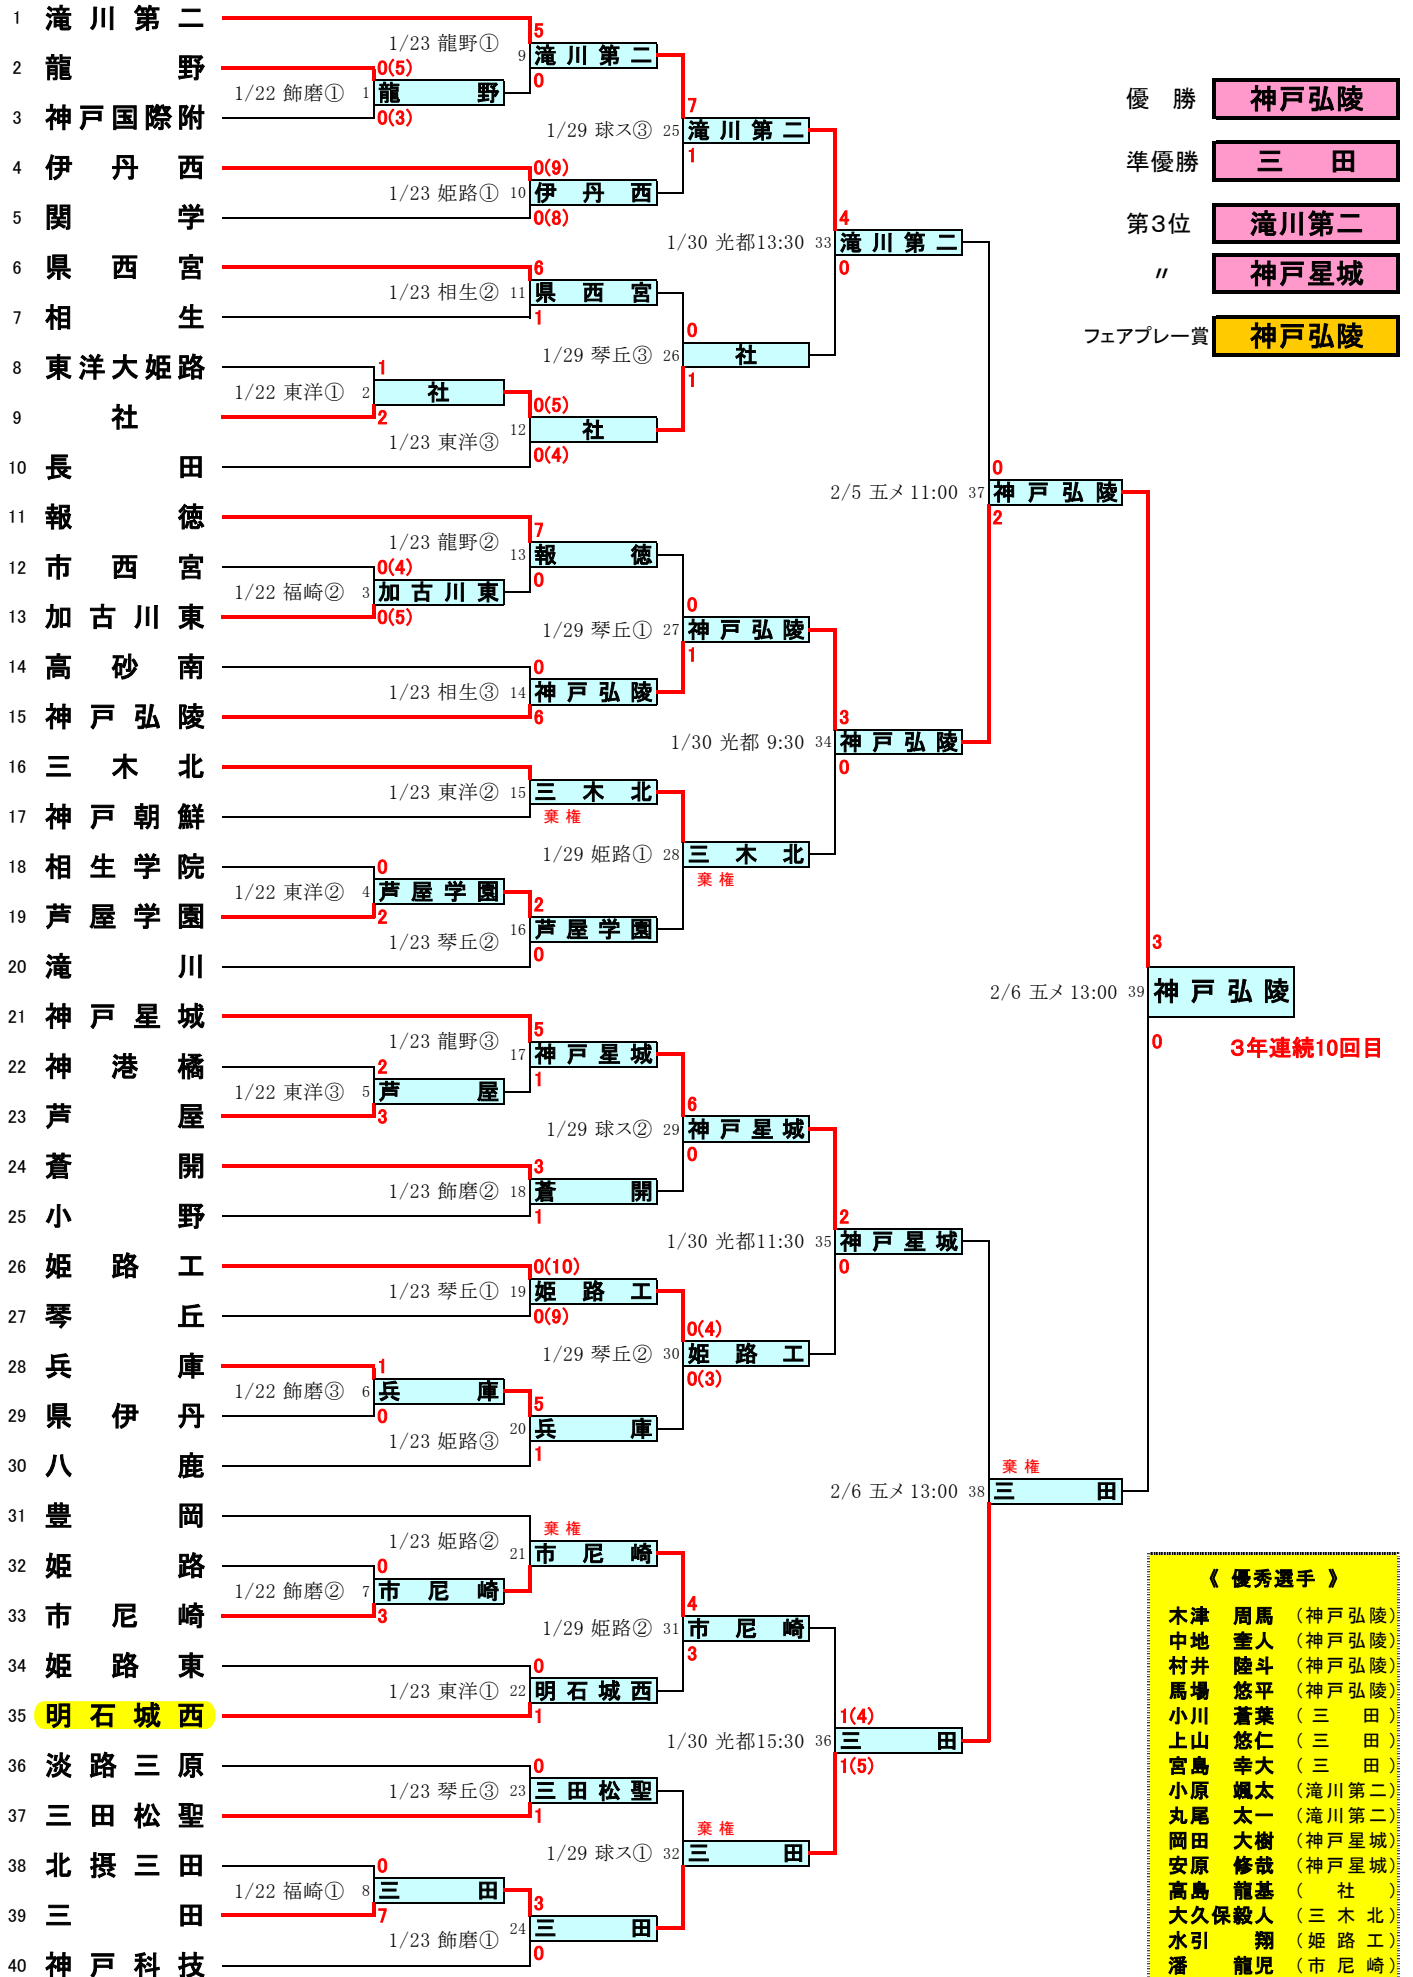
1 滝川第二
2 龍野
3 神戸国際附
4 伊丹西
5 関学
6 県西宮
7 相生
8 東洋大姫路
9 社
10 長田
11 報徳
12 市西宮
13 加古川東
14 高砂南
15 神戸弘陵
16 三木北
17 神戸朝鮮
18 相生学院
19 芦屋学園
20 滝川
21 神戸星城
22 神港橘
23 芦屋
24 蒼開
25 小野
26 姫路工
27 琴丘
28 兵庫
29 県伊丹
30 八鹿
31 豊岡
32 姫路
33 市尼崎
34 姫路東
35 明石城西
36 淡路三原
37 三田松聖
38 北摂三田
39 三田
40 神戸科技

1/22 飾磨① 1 龍野 0(5) 0(3)
1/22 東洋① 2 社 1 2
1/22 福崎② 3 加古川東 0(4) 0(5)
1/22 東洋② 4 芦屋学園 0 2
1/22 東洋③ 5 芦屋 2 3
1/22 飾磨③ 6 兵庫 1 0
1/22 飾磨② 7 市尼崎 0 3
1/22 福崎① 8 三田 0 7

1/23 龍野① 9 滝川第二 5 0
1/23 姫路① 10 伊丹西 0(9) 0(8)
1/23 相生② 11 県西宮 6 1
1/23 東洋③ 12 社 0(5) 0(4)
1/23 龍野② 13 報徳 7 0
1/23 相生③ 14 神戸弘陵 0 6
1/23 東洋② 15 三木北 棄権
1/23 琴丘② 16 芦屋学園 2 0
1/23 龍野③ 17 神戸星城 5 1
1/23 飾磨② 18 蒼開 3 1
1/23 琴丘① 19 姫路工 0(10) 0(9)
1/23 姫路③ 20 兵庫 5 1
1/23 姫路② 21 市尼崎 棄権
1/23 東洋① 22 明石城西 0 1
1/23 琴丘③ 23 三田松聖 0 1
1/23 飾磨① 24 三田 3 0

1/29 球ス③ 25 滝川第二 7 1
1/29 琴丘③ 26 社 0 1
1/29 琴丘① 27 神戸弘陵 0 1
1/29 姫路① 28 三木北 棄権
1/29 球ス② 29 神戸星城 6 0
1/29 琴丘② 30 姫路工 0(4) 0(3)
1/29 姫路② 31 市尼崎 4 3
1/29 球ス① 32 三田 棄権

1/30 光都13:30 33 滝川第二 4 0
1/30 光都 9:30 34 神戸弘陵 3 0
1/30 光都11:30 35 神戸星城 2 0
1/30 光都15:30 36 三田 1(4) 1(5)

2/5 五メ 11:00 37 神戸弘陵 0 2
2/6 五メ 13:00 38 三田 棄権
2/6 五メ 13:00 39 神戸弘陵 3 0

3年連続10回目

優勝 神戸弘陵
準優勝 三田
第3位 滝川第二
〃 神戸星城
フェアプレー賞 神戸弘陵

《 優秀選手 》
| 木津 周馬 | (神戸弘陵) |
|---|---|
| 中地 奎人 | (神戸弘陵) |
| 村井 陸斗 | (神戸弘陵) |
| 馬場 悠平 | (神戸弘陵) |
| 小川 蒼葉 | (三田) |
| 上山 悠仁 | (三田) |
| 宮島 幸大 | (三田) |
| 小原 颯太 | (滝川第二) |
| 丸尾 太一 | (滝川第二) |
| 岡田 大樹 | (神戸星城) |
| 安原 修哉 | (神戸星城) |
| 高島 龍基 | (社) |
| 大久保毅人 | (三木北) |
| 水引 翔 | (姫路工) |
| 潘 龍児 | (市尼崎) |